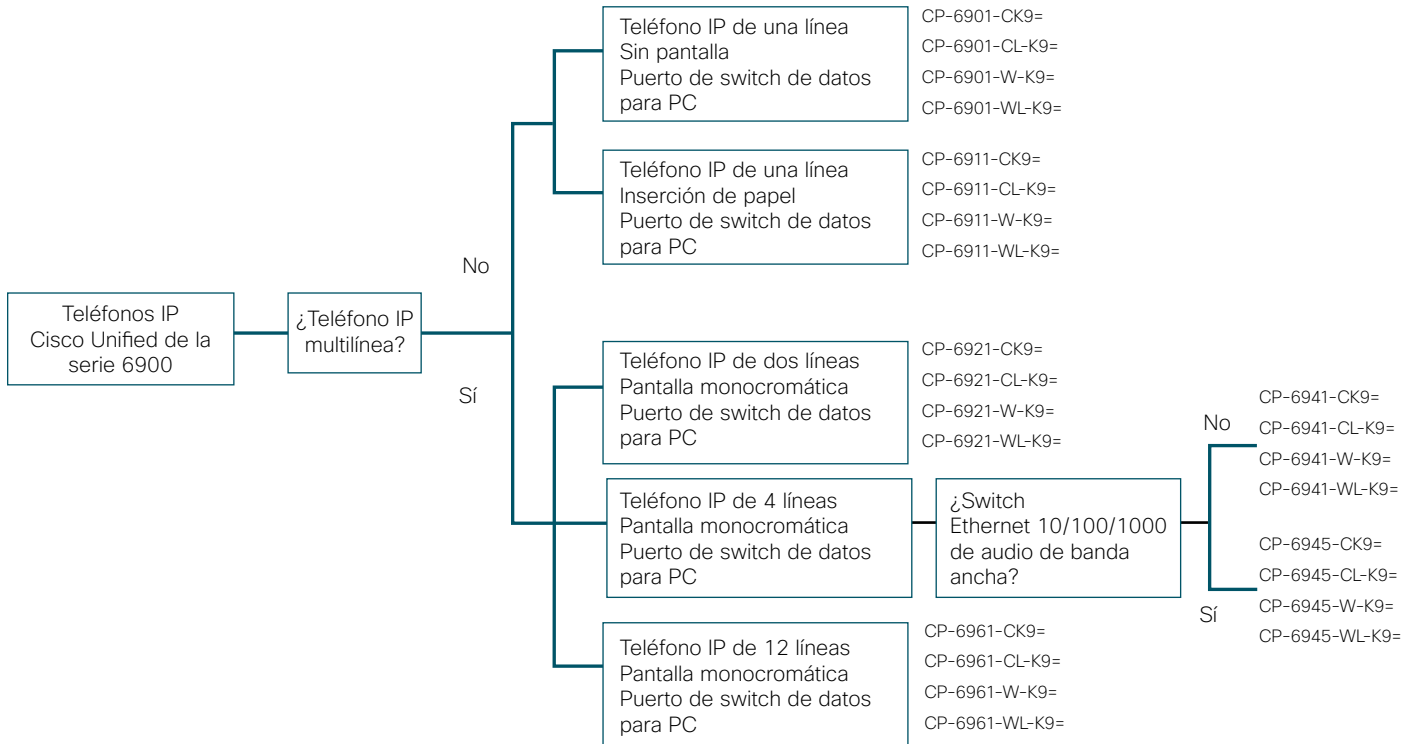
Teléfonos IP Cisco Unified de la serie 6900

¿Teléfono IP multilínea?

No

Teléfono IP de una línea
Sin pantalla
Puerto de switch de datos para PC

CP-6901-CK9=
CP-6901-CL-K9=
CP-6901-W-K9=
CP-6901-WL-K9=

Teléfono IP de una línea
Inserción de papel
Puerto de switch de datos para PC

CP-6911-CK9=
CP-6911-CL-K9=
CP-6911-W-K9=
CP-6911-WL-K9=

Sí

Teléfono IP de dos líneas
Pantalla monocromática
Puerto de switch de datos para PC

CP-6921-CK9=
CP-6921-CL-K9=
CP-6921-W-K9=
CP-6921-WL-K9=

Teléfono IP de 4 líneas
Pantalla monocromática
Puerto de switch de datos para PC

¿Switch Ethernet 10/100/1000 de audio de banda ancha?

No

CP-6941-CK9=
CP-6941-CL-K9=
CP-6941-W-K9=
CP-6941-WL-K9=

Sí

CP-6945-CK9=
CP-6945-CL-K9=
CP-6945-W-K9=
CP-6945-WL-K9=

Teléfono IP de 12 líneas
Pantalla monocromática
Puerto de switch de datos para PC

CP-6961-CK9=
CP-6961-CL-K9=
CP-6961-W-K9=
CP-6961-WL-K9=